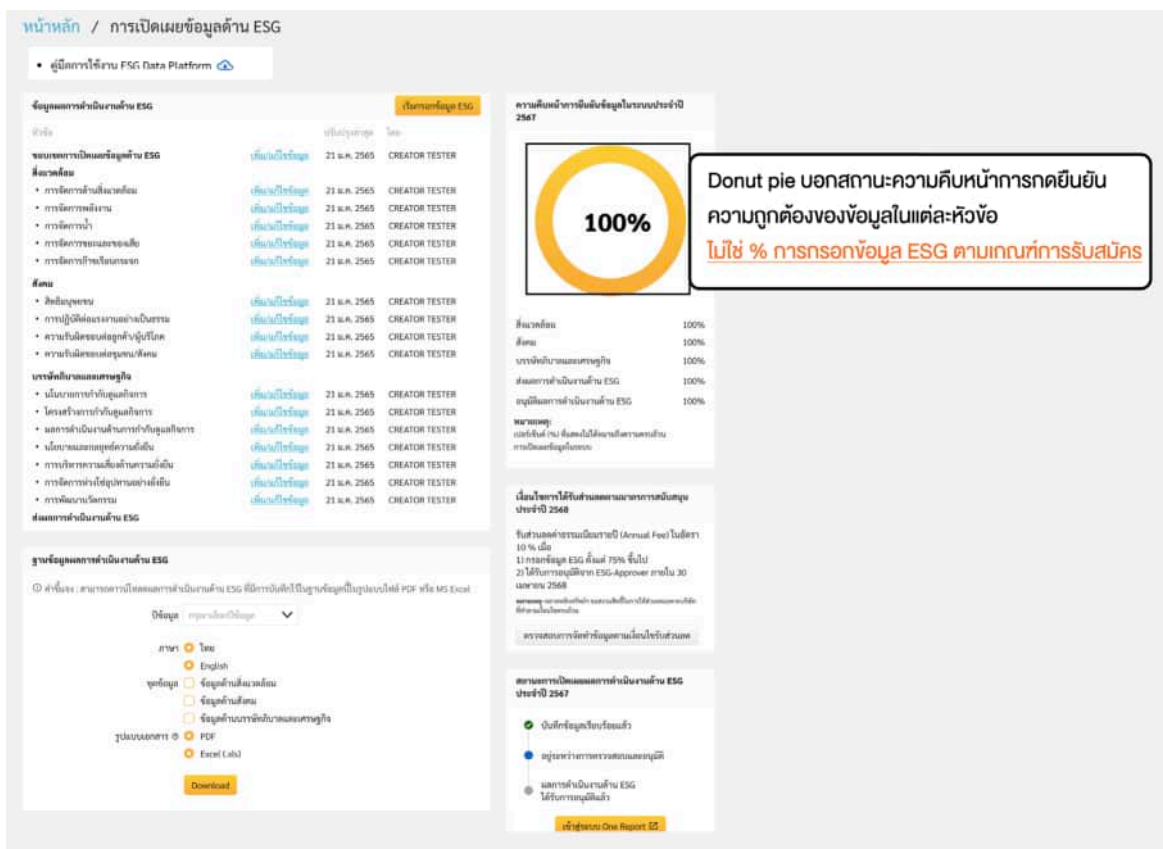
หน้าหลัก / การเปิดเผยข้อมูลด้าน ESG

• คู่มือการใช้งาน ESG Data Platform

ข้อมูลผลการดำเนินงานด้าน ESG

เริ่มกรอกข้อมูล ESG

| หัวข้อ | | ปรับปรุงล่าสุด | โดย |
|---|---|---|---|
| ขอบเขตการเปิดเผยข้อมูลด้าน ESG | เพิ่ม/แก้ไขข้อมูล | 21 ม.ค. 2565 | CREATOR TESTER |
| สิ่งแวดล้อม | | | |
| • การจัดการด้านสิ่งแวดล้อม | เพิ่ม/แก้ไขข้อมูล | 21 ม.ค. 2565 | CREATOR TESTER |
| • การจัดการพลังงาน | เพิ่ม/แก้ไขข้อมูล | 21 ม.ค. 2565 | CREATOR TESTER |
| • การจัดการน้ำ | เพิ่ม/แก้ไขข้อมูล | 21 ม.ค. 2565 | CREATOR TESTER |
| • การจัดการขยะและของเสีย | เพิ่ม/แก้ไขข้อมูล | 21 ม.ค. 2565 | CREATOR TESTER |
| • การจัดการก๊าซเรือนกระจก | เพิ่ม/แก้ไขข้อมูล | 21 ม.ค. 2565 | CREATOR TESTER |
| สังคม | | | |
| • สิทธิมนุษยชน | เพิ่ม/แก้ไขข้อมูล | 21 ม.ค. 2565 | CREATOR TESTER |
| • การปฏิบัติต่อแรงงานอย่างเป็นธรรม | เพิ่ม/แก้ไขข้อมูล | 21 ม.ค. 2565 | CREATOR TESTER |
| • ความรับผิดชอบต่อลูกค้า/ผู้บริโภค | เพิ่ม/แก้ไขข้อมูล | 21 ม.ค. 2565 | CREATOR TESTER |
| • ความรับผิดชอบต่อชุมชน/สังคม | เพิ่ม/แก้ไขข้อมูล | 21 ม.ค. 2565 | CREATOR TESTER |
| บรรษัทภิบาลและเศรษฐกิจ | | | |
| • นโยบายการกำกับดูแลกิจการ | เพิ่ม/แก้ไขข้อมูล | 21 ม.ค. 2565 | CREATOR TESTER |
| • โครงสร้างการกำกับดูแลกิจการ | เพิ่ม/แก้ไขข้อมูล | 21 ม.ค. 2565 | CREATOR TESTER |
| • ผลการดำเนินงานด้านการกำกับดูแลกิจการ | เพิ่ม/แก้ไขข้อมูล | 21 ม.ค. 2565 | CREATOR TESTER |
| • นโยบายและกลยุทธ์ความยั่งยืน | เพิ่ม/แก้ไขข้อมูล | 21 ม.ค. 2565 | CREATOR TESTER |
| • การบริหารความเสี่ยงด้านความยั่งยืน | เพิ่ม/แก้ไขข้อมูล | 21 ม.ค. 2565 | CREATOR TESTER |
| • การจัดการห่วงโซ่อุปทานอย่างยั่งยืน | เพิ่ม/แก้ไขข้อมูล | 21 ม.ค. 2565 | CREATOR TESTER |
| • การพัฒนานวัตกรรม | เพิ่ม/แก้ไขข้อมูล | 21 ม.ค. 2565 | CREATOR TESTER |
| ส่งผลการดำเนินงานด้าน ESG | | | |

ฐานข้อมูลผลการดำเนินงานด้าน ESG

คำชี้แจง : สามารถดาวน์โหลดผลการดำเนินงานด้าน ESG ที่มีการบันทึกไว้ในฐานข้อมูลเป็นรูปแบบไฟล์ PDF หรือ MS Excel

ปีข้อมูล กรุณาเลือกปีข้อมูล

ภาษา ไทย
English
ชุดข้อมูล ข้อมูลด้านสิ่งแวดล้อม
ข้อมูลด้านสังคม
ข้อมูลด้านบรรษัทภิบาลและเศรษฐกิจ
รูปแบบเอกสาร PDF
Excel (.xls)

Download

ความคืบหน้าการยืนยันข้อมูลในระบบประจำปี 2567

100%

Donut pie บอกสถานะความคืบหน้าการกดยืนยันความถูกต้องของข้อมูลในแต่ละหัวข้อ
ไม่ใช่ % การกรอกข้อมูล ESG ตามเกณฑ์การรับสมัคร

| สิ่งแวดล้อม | 100% |
|---|---|
| สังคม | 100% |
| บรรษัทภิบาลและเศรษฐกิจ | 100% |
| ส่งผลการดำเนินงานด้าน ESG | 100% |
| อนุมัติผลการดำเนินงานด้าน ESG | 100% |

หมายเหตุ:
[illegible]

เงื่อนไขการได้รับส่วนลดตามมาตรการสนับสนุน ประจำปี 2568

รับส่วนลดค่าธรรมเนียมรายปี (Annual Fee) ในอัตรา 10 % เมื่อ
1) กรอกข้อมูล ESG ตั้งแต่ 75% ขึ้นไป
2) ได้รับการอนุมัติจาก ESG-Approver ภายใน 30 เมษายน 2568
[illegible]

ตรวจสอบการจัดทำข้อมูลตามเงื่อนไขรับส่วนลด

สถานะการเปิดเผยผลการดำเนินงานด้าน ESG ประจำปี 2567

บันทึกข้อมูลเรียบร้อยแล้ว
อยู่ระหว่างการตรวจสอบและอนุมัติ
ผลการดำเนินงานด้าน ESG ได้รับการอนุมัติแล้ว

เข้าสู่ระบบ One Report